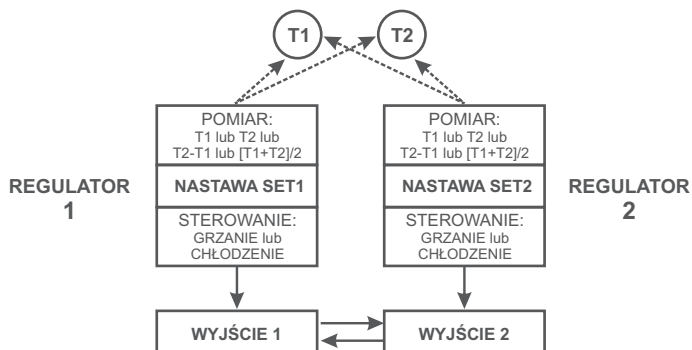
T1

T2

REGULATOR 1

POMIAR:
T1 lub T2 lub
T2-T1 lub [T1+T2]/2

NASTAWA SET1

STEROWANIE:
GRZANIE lub
CHŁODZENIE

WYJŚCIE 1

POMIAR:
T1 lub T2 lub
T2-T1 lub [T1+T2]/2

NASTAWA SET2

STEROWANIE:
GRZANIE lub
CHŁODZENIE

WYJŚCIE 2

REGULATOR 2